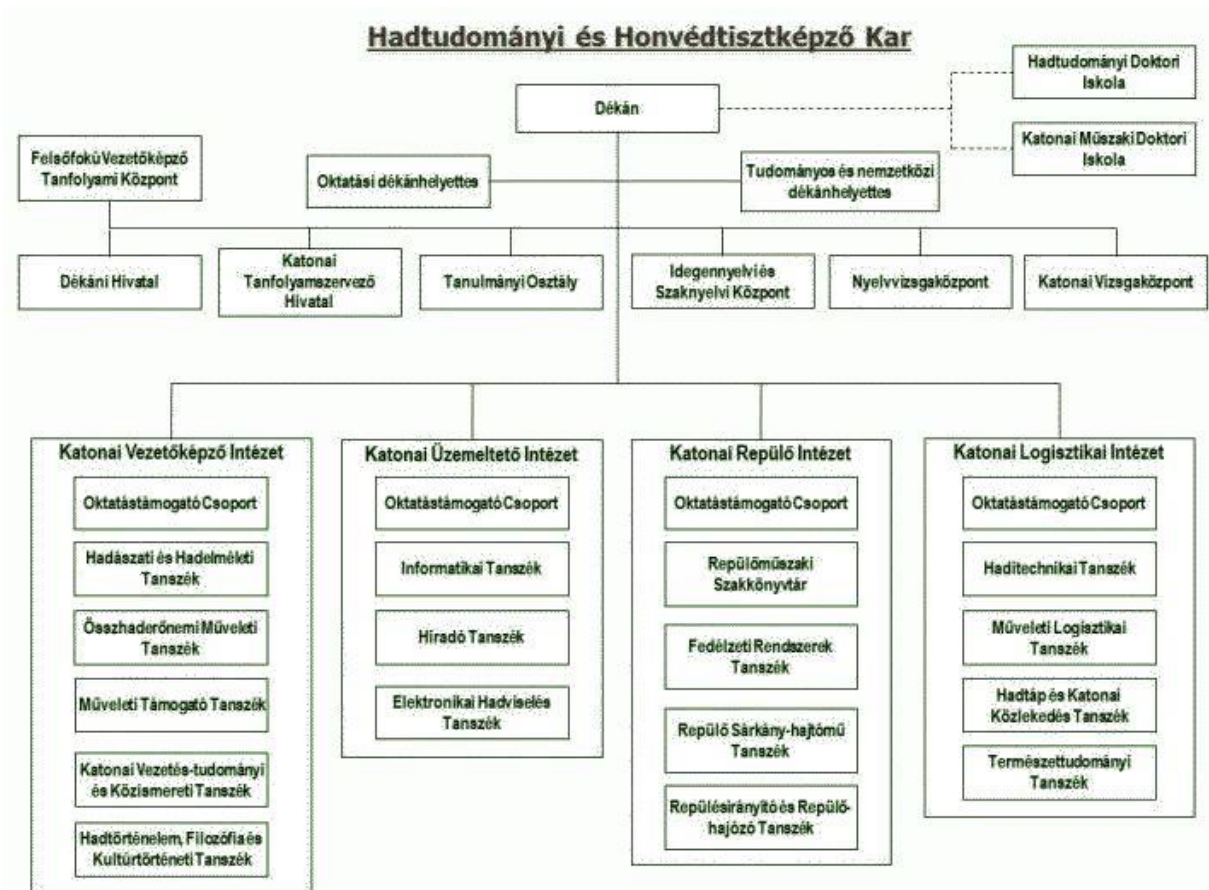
Hadtudományi és Honvédtisztképző Kar

Dékán

Hadtudományi Doktori Iskola

Katonai Műszaki Doktori Iskola

Felsőfokú Vezetőképző Tanfolyami Központ

Oktatási dékánhelyettes

Tudományos és nemzetközi dékánhelyettes

Dékáni Hivatal

Katonai Tanfolyamszervező Hivatal

Tanulmányi Osztály

Idegennyelvi és Szaknyelvi Központ

Nyelvvizsgaközpont

Katonai Vizsgaközpont

Katonai Vezetőképző Intézet

Oktatástámogató Csoport

Hadászati és Hadelméleti Tanszék

Összhaderőnemi Műveleti Tanszék

Műveleti Támogató Tanszék

Katonai Vezetés-tudományi és Közismereti Tanszék

Hadtörténelem, Filozófia és Kultúrtörténeti Tanszék

Katonai Üzemeltető Intézet

Oktatástámogató Csoport

Informatikai Tanszék

Híradó Tanszék

Elektronikai Hadviselés Tanszék

Katonai Repülő Intézet

Oktatástámogató Csoport

Repülőműszaki Szakkönyvtár

Fedélzeti Rendszerek Tanszék

Repülő Sárkány-hajtómű Tanszék

Repülésirányító és Repülő-hajózó Tanszék

Katonai Logisztikai Intézet

Oktatástámogató Csoport

Haditechnikai Tanszék

Műveleti Logisztikai Tanszék

Hadtáp és Katonai Közlekedés Tanszék

Természettudományi Tanszék